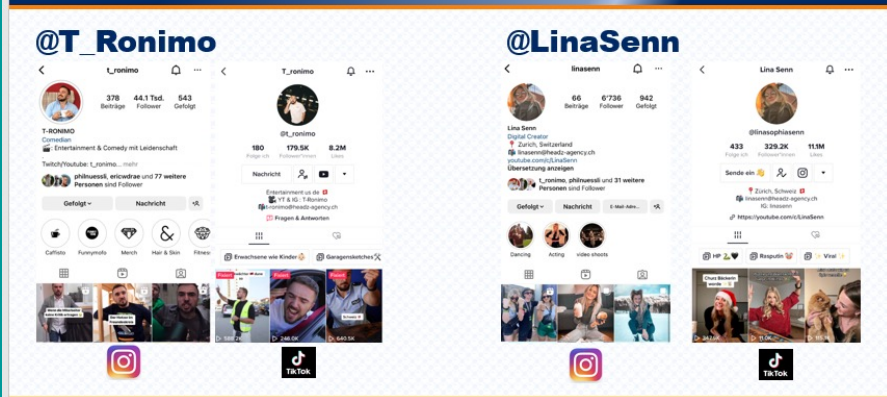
@T_Ronimo

t_ronimo

378 Beiträge
44.1 Tsd. Follower
543 Gefolgt

T-RONIMO
Comedian
Entertainment & Comedy mit Leidenschaft

Twitch/Youtube: t_ronimo... mehr

philnuessli, ericwdrae und 77 weitere Personen sind Follower

Gefolgt
Nachricht

Caffisto
Funnymofo
Merch
Hair & Skin
Fitnes

T_ronimo

@t_ronimo

180 Folge ich
179.5K Follower*innen
8.2M Likes

Nachricht

Entertainment us de
YT & IG: T-Ronimo
t-ronimo@headz-agency.ch
Fragen & Antworten

Erwachsene wie Kinder
Garagensketches

Pinned
Pinned
Pinned

586.2K
246.0K
640.5K

TikTok

@LinaSenn

linasenn

66 Beiträge
6'736 Follower
942 Gefolgt

Lina Senn
Digital Creator
Zurich, Switzerland
linasenn@headz-agency.ch
youtube.com/c/LinaSenn
Übersetzung anzeigen

t_ronimo, philnuessli und 31 weitere Personen sind Follower

Gefolgt
Nachricht
E-Mail-Adre...

Dancing
Acting
video shoots

Lina Senn

@linasophiasenn

433 Folge ich
329.2K Follower*innen
11.1M Likes

Sende ein

Zürich, Schweiz
linasenn@headz-agency.ch
IG: linasenn
https://youtube.com/c/LinaSenn

HP
Rasputin
Viral

Chez Bäckerin würde...

TikTok